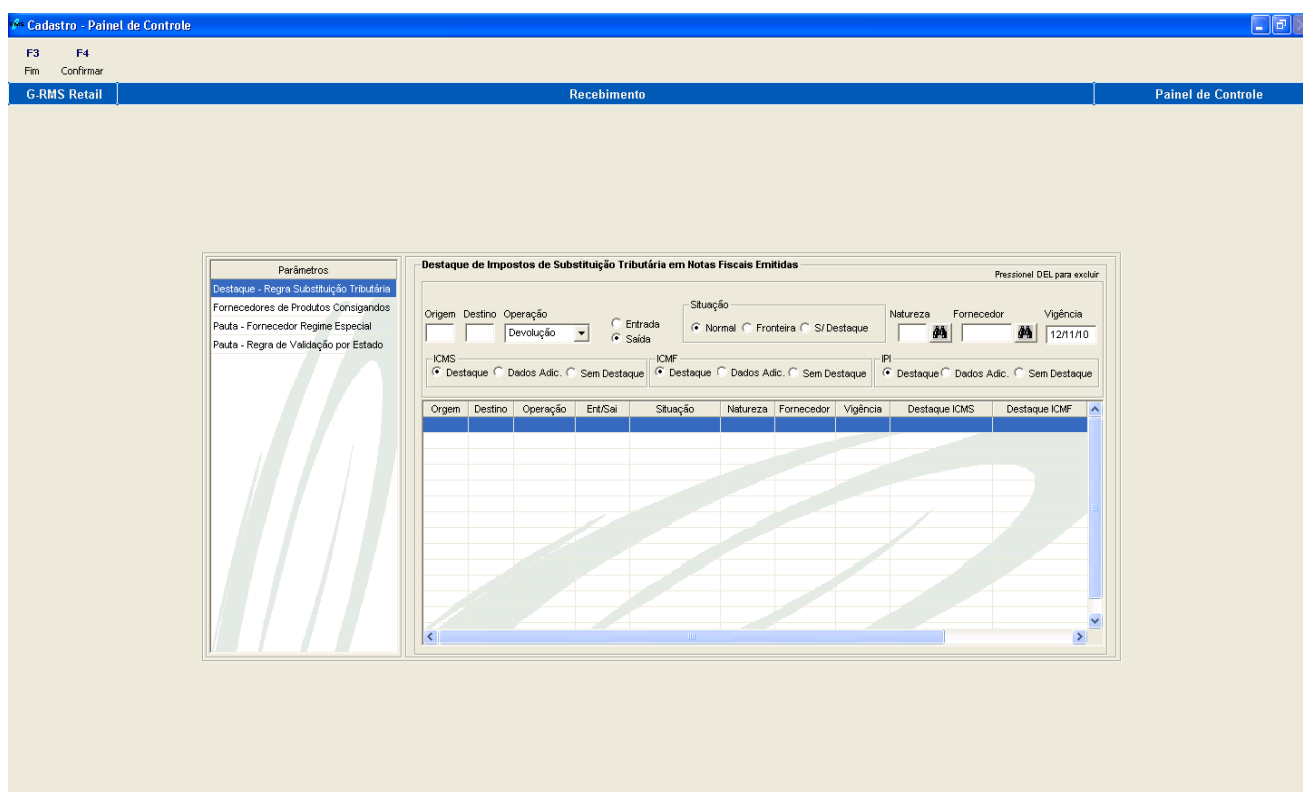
Cadastro - Painel de Controle

F3
Fim

F4
Confirmar

G-RMS Retail

Recebimento

Painel de Controle

Parâmetros
Destaque - Regra Substituição Tributária
Fornecedores de Produtos Consigandos
Pauta - Fornecedor Regime Especial
Pauta - Regra de Validação por Estado

Destaque de Impostos de Substituição Tributária em Notas Fiscais Emitidas

Pressionel DEL para excluir

Origem Destino Operação
Devolução
Entrada
Saída

Situação
Normal Fronteira S/ Destaque

Natureza Fornecedor Vigência
12/11/10

ICMS
Destaque Dados Adic. Sem Destaque

ICMF
Destaque Dados Adic. Sem Destaque

IPI
Destaque Dados Adic. Sem Destaque

| Orgem | Destino | Operação | Ent/Sai | Situação | Natureza | Fornecedor | Vigência | Destaque ICMS | Destaque ICMF |
|---|---|---|---|---|---|---|---|---|---|